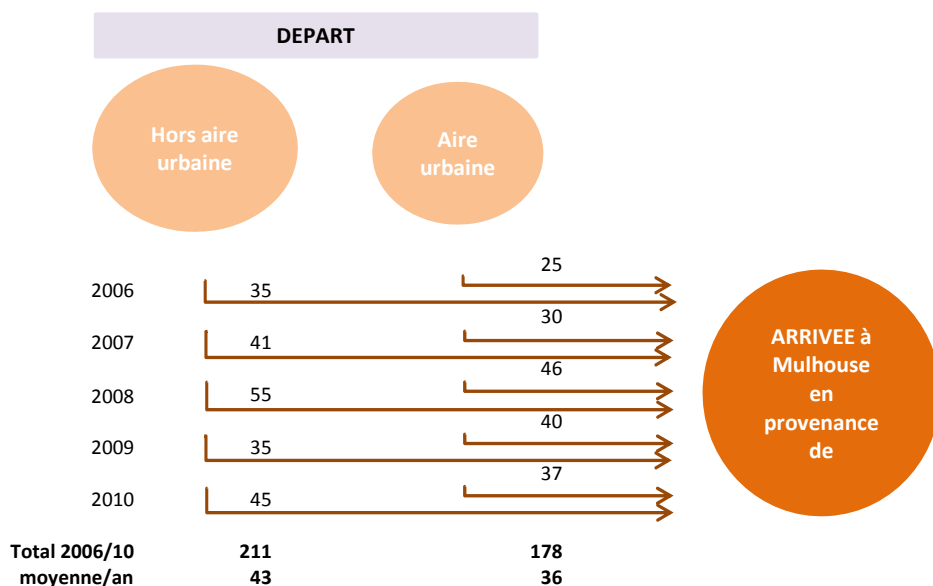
DEPART

Hors aire urbaine

Aire urbaine

| | Hors aire urbaine | Aire urbaine |
|---|---|---|
| 2006 | 35 | 25 |
| 2007 | 41 | 30 |
| 2008 | 55 | 46 |
| 2009 | 35 | 40 |
| 2010 | 45 | 37 |
| Total 2006/10 | 211 | 178 |
| moyenne/an | 43 | 36 |

ARRIVEE à Mulhouse en provenance de